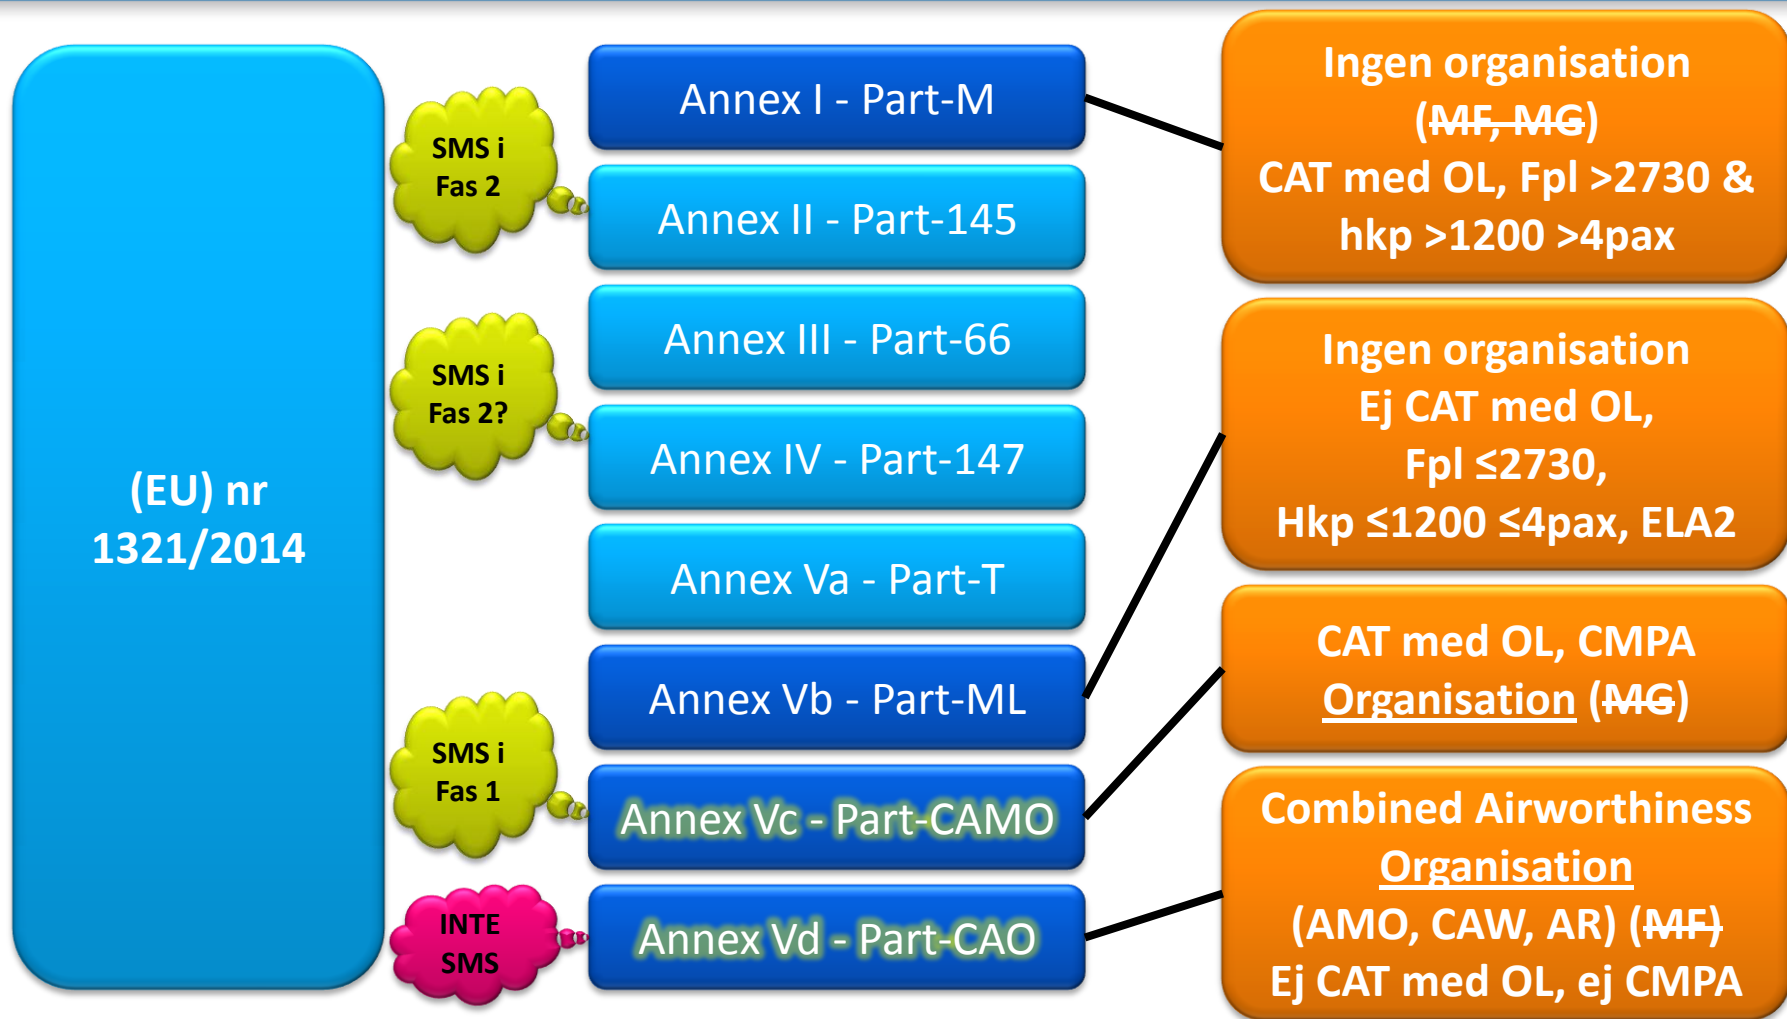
(EU) nr 1321/2014

SMS i Fas 2

SMS i Fas 2?

SMS i Fas 1

INTE SMS

Annex I - Part-M

Annex II - Part-145

Annex III - Part-66

Annex IV - Part-147

Annex Va - Part-T

Annex Vb - Part-ML

Annex Vc - Part-CAMO

Annex Vd - Part-CAO

Ingen organisation (MF, MG) CAT med OL, Fpl >2730 & hkp >1200 >4pax

Ingen organisation Ej CAT med OL, Fpl ≤2730, Hkp ≤1200 ≤4pax, ELA2

CAT med OL, CMPA Organisation (MG)

Combined Airworthiness Organisation (AMO, CAW, AR) (MF) Ej CAT med OL, ej CMPA